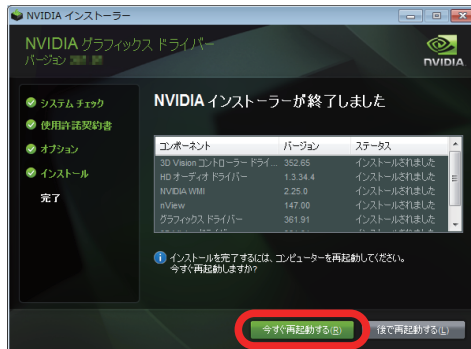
NVIDIA インストーラー

NVIDIA グラフィックス ドライバー
バージョン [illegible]

NVIDIA

システム チェック
使用許諾契約書
オプション
インストール
完了

NVIDIA インストーラーが終了しました

| コンポーネント | バージョン | ステータス |
|---|---|---|
| 3D Vision コントローラー ドライ... | 352.65 | インストールされました |
| HD オーディオ ドライバー | 1.3.34.4 | インストールされました |
| NVIDIA WMI | 2.25.0 | インストールされました |
| nView | 147.00 | インストールされました |
| グラフィックス ドライバー | 361.91 | インストールされました |

インストールを完了するには、コンピューターを再起動してください。
今すぐ再起動しますか?

今すぐ再起動する(R)
後で再起動する(L)